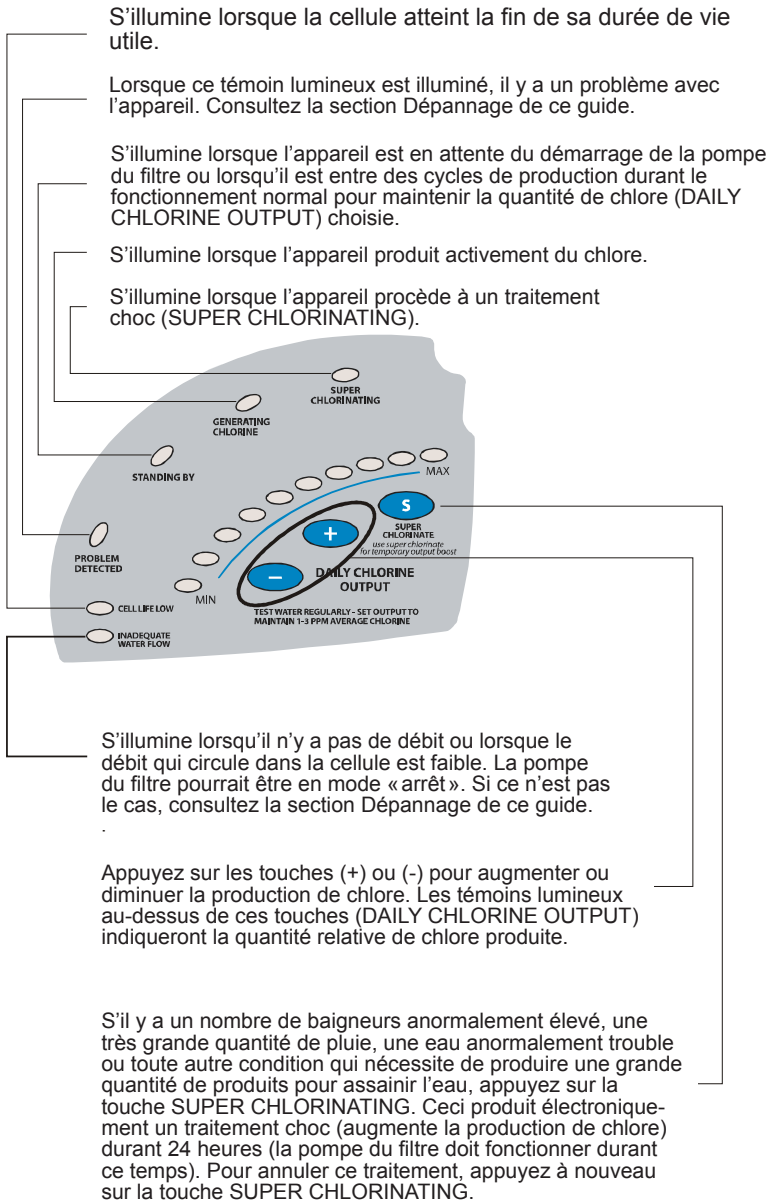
S'illumine lorsque la cellule atteint la fin de sa durée de vie utile.

Lorsque ce témoin lumineux est illuminé, il y a un problème avec l'appareil. Consultez la section Dépannage de ce guide.

S'illumine lorsque l'appareil est en attente du démarrage de la pompe du filtre ou lorsqu'il est entre des cycles de production durant le fonctionnement normal pour maintenir la quantité de chlore (DAILY CHLORINE OUTPUT) choisie.

S'illumine lorsque l'appareil produit activement du chlore.

S'illumine lorsque l'appareil procède à un traitement choc (SUPER CHLORINATING).

SUPER CHLORINATING

GENERATING CHLORINE

STANDING BY

MAX

S

SUPER CHLORINATE
use super chlorinate for temporary output boost

+

PROBLEM DETECTED

−

DAILY CHLORINE OUTPUT

MIN

CELL LIFE LOW

TEST WATER REGULARLY - SET OUTPUT TO MAINTAIN 1-3 PPM AVERAGE CHLORINE

INADEQUATE WATER FLOW

S'illumine lorsqu'il n'y a pas de débit ou lorsque le débit qui circule dans la cellule est faible. La pompe du filtre pourrait être en mode « arrêt ». Si ce n'est pas le cas, consultez la section Dépannage de ce guide.
.

Appuyez sur les touches (+) ou (-) pour augmenter ou diminuer la production de chlore. Les témoins lumineux au-dessus de ces touches (DAILY CHLORINE OUTPUT) indiqueront la quantité relative de chlore produite.

S'il y a un nombre de baigneurs anormalement élevé, une très grande quantité de pluie, une eau anormalement trouble ou toute autre condition qui nécessite de produire une grande quantité de produits pour assainir l'eau, appuyez sur la touche SUPER CHLORINATING. Ceci produit électroniquement un traitement choc (augmente la production de chlore) durant 24 heures (la pompe du filtre doit fonctionner durant ce temps). Pour annuler ce traitement, appuyez à nouveau sur la touche SUPER CHLORINATING.